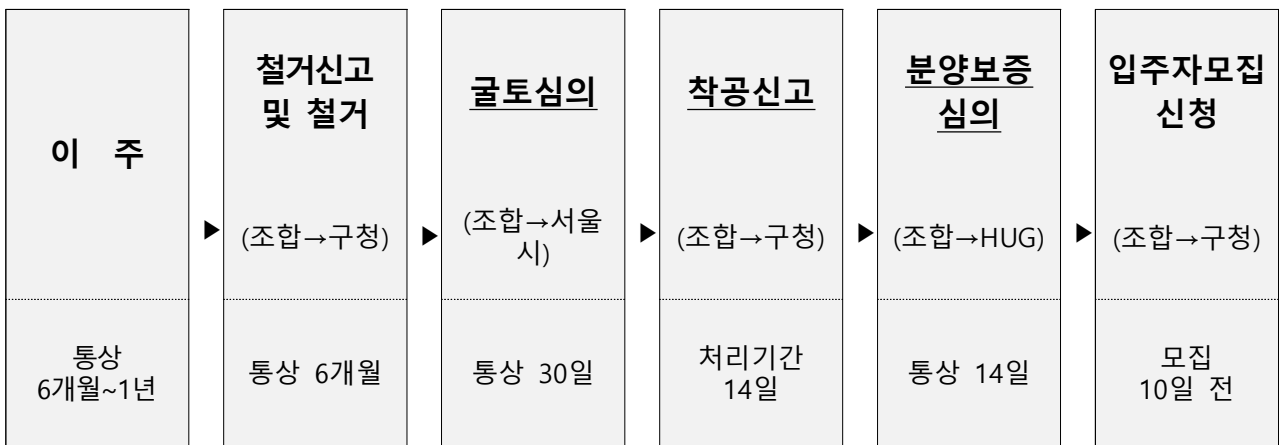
| 이 주 | ▶ | 철거신고 및 철거 (조합→구청) | ▶ | <u>굴토심의</u> (조합→서울시) | ▶ | <u>착공신고</u> (조합→구청) | ▶ | <u>분양보증 심의</u> (조합→HUG) | ▶ | 입주자모집 신청 (조합→구청) |
|---|---|---|---|---|---|---|---|---|---|---|
| 통상 6개월~1년 | | 통상 6개월 | | 통상 30일 | | 처리기간 14일 | | 통상 14일 | | 모집 10일 전 |